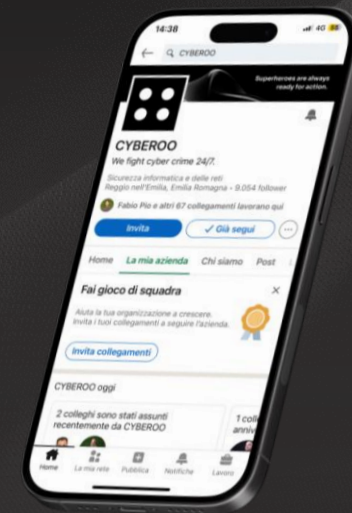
14:38

4G

CYBEROO

Superheroes are always ready for action.

CYBEROO

We fight cyber crime 24/7.

Sicurezza informatica e delle reti
Reggio nell'Emilia, Emilia Romagna • 9.054 follower

Fabio Pio e altri 67 collegamenti lavorano qui

Invita

✓ Già segui

Home

La mia azienda

Chi siamo

Post

Fai gioco di squadra

Aiuta la tua organizzazione a crescere. Invita i tuoi collegamenti a seguire l'azienda.

Invita collegamenti

CYBEROO oggi

2 colleghi sono stati assunti recentemente da CYBEROO

1 colle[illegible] anniv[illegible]

Home

La mia rete

Pubblica

Notifiche

Lavoro